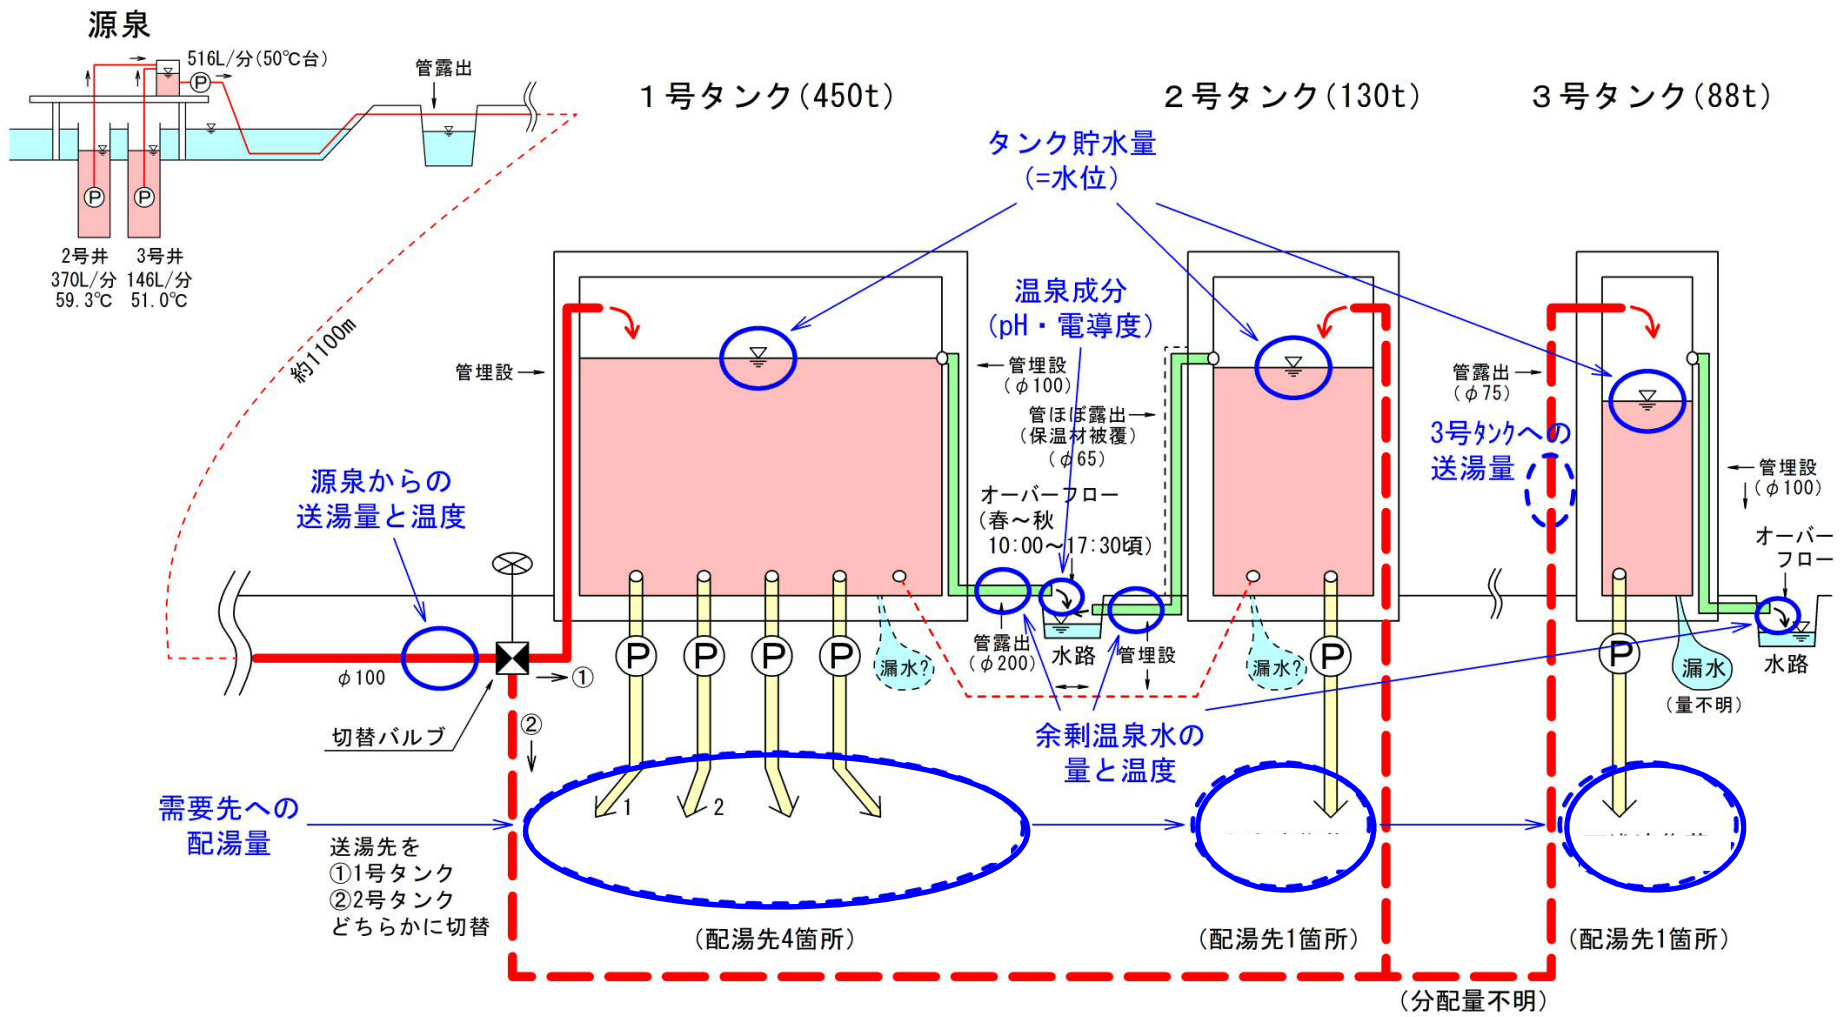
源泉

516L/分(50℃台)

管露出

2号井
370L/分
59.3℃

3号井
146L/分
51.0℃

約1100m

1号タンク(450t)

2号タンク(130t)

3号タンク(88t)

タンク貯水量
(=水位)

温泉成分
(pH・電導度)

管埋設

管埋設
(φ100)

管ほぼ露出
(保温材被覆)
(φ65)

オーバーフロー
(春~秋
10:00~17:30頃)

管露出
(φ75)

3号タンクへの
送湯量

管埋設
(φ100)

オーバーフロー

源泉からの
送湯量と温度

φ100

①

②

切替バルブ

漏水?

管露出
(φ200)

水路

管埋設

漏水?

漏水
(量不明)

水路

余剰温泉水の
量と温度

需要先への
配湯量

送湯先を
①1号タンク
②2号タンク
どちらかに切替

1

2

(配湯先4箇所)

(配湯先1箇所)

(配湯先1箇所)

(分配量不明)